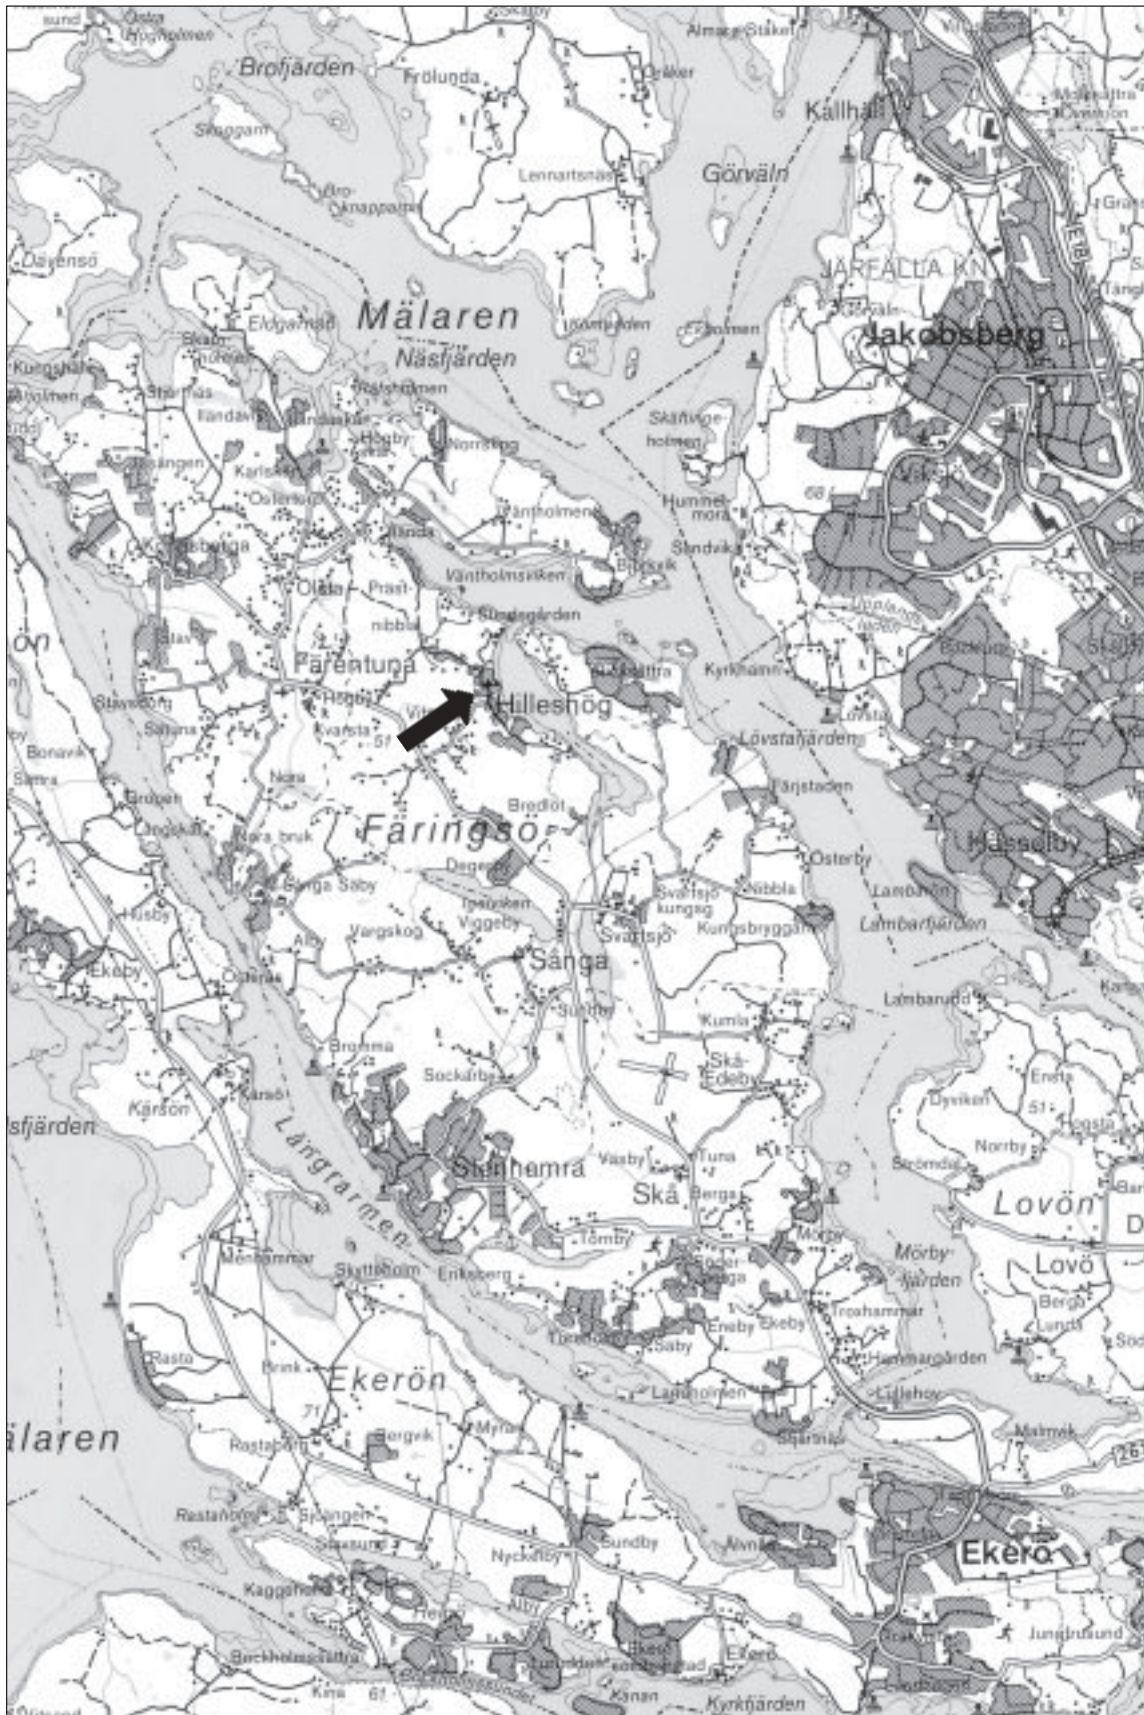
sund Östra Högholmen
Brofjärden
Frölunda
Almare-Stäket
Kallhäll
Görväln
Lennartsnäs
Skarpan
Bro-Oknappam
Dävensö
JÄRFÄLLA KN
Jakobsberg
Mälaren
Näsfjärden
Eldgarnsö
Skånholmen
Stärnäs
Ilandaviken
Norrsing
Skånvingeholmen
Karlsvik
Österled
Hummelmora
Vänthomen
Sandvik
Kungsberga
Vänthomsviken
Olsta
Prästnibble
Sundsgården
Färentuna
Kyrkhamn
Hilleshög
Stavsborg
Svarsta
Bonavik
Lövsta
Lövstafjärden
Nora
Färjstaden
Bredlöt
Nora bruk
Färingsö
Degen
Österby
Sånga Saby
Svartsjö kungsg
Svartsjö
Kungsbryggan
Lambarfjärden
Ekeby
Vargskog
Viggeby
Sånga
Sundby
Lambarudd
Kumla
Bromma
Skå-Edeby
Karsö
Sockarby
Kärsön
Dyviken
Norrby
Hogsta
sfjärden
Stenhamra
Vasby
Tuna
Skå
Berga
Strömdal
Lovön
Tömby
Mörbyfjärden
Lovö
Menhammar
Skytteholm
Enkeberg
Berga
Lunda
Långarmen
Eneby
Ekeby
Troxhammar
Saby
Hammargården
Rasta
Brink
Ekerön
Lillshov
Landholmen
ilaren
Myran
Bergvik
Malmvik
Rastaborg
Rastaholm
Sjöängen
Sundby
Nyckelby
Ekerö
Kaggeholm
Alby
Jungfrusund
Buckholmsmattra
Ekerö
Kyrkfjärden
51
68
71
61
E18
261